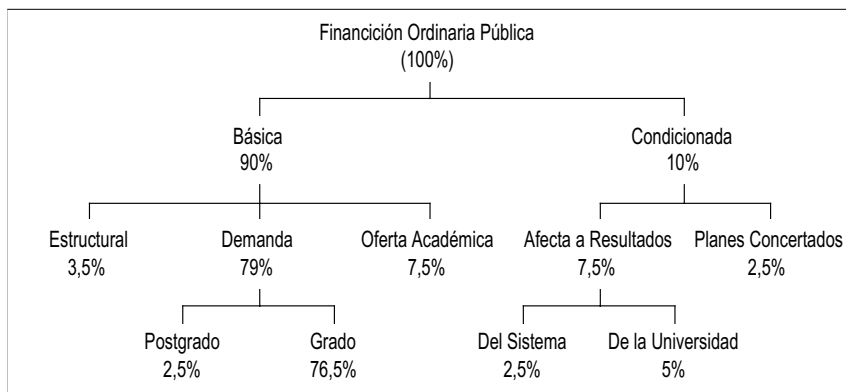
Financión Ordinaria Pública
(100%)

Básica
90%

Condicionada
10%

Estructural
3,5%

Demanda
79%

Oferta Académica
7,5%

Afecta a Resultados
7,5%

Planes Concertados
2,5%

Postgrado
2,5%

Grado
76,5%

Del Sistema
2,5%

De la Universidad
5%